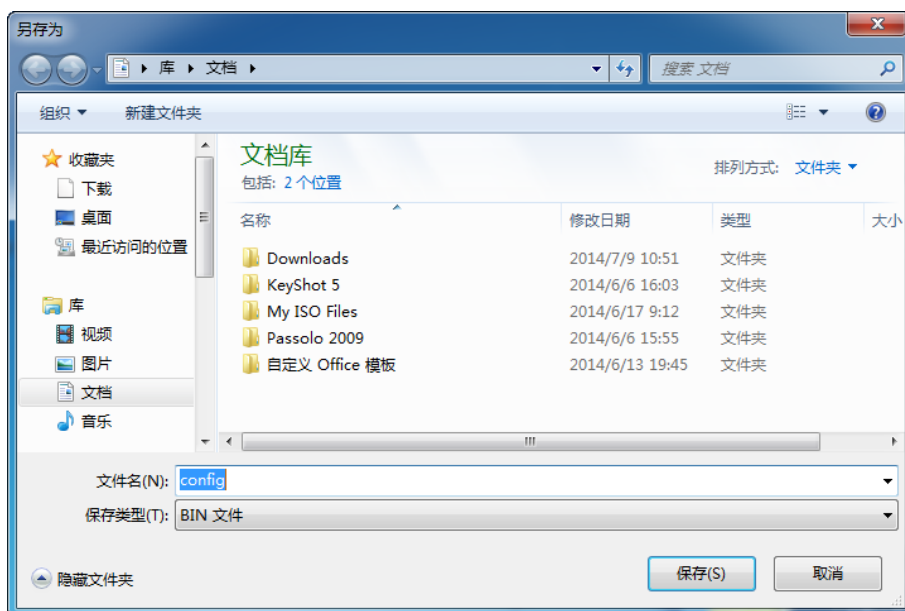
另存为

库 ▸ 文档 ▸

搜索 文档

组织 ▾ 新建文件夹

收藏夹
下载
桌面
最近访问的位置

库
视频
图片
文档
音乐

文档库
包括: 2 个位置

排列方式: 文件夹 ▾

| 名称 | 修改日期 | 类型 | 大小 |
|---|---|---|---|
| Downloads | 2014/7/9 10:51 | 文件夹 | |
| KeyShot 5 | 2014/6/6 16:03 | 文件夹 | |
| My ISO Files | 2014/6/17 9:12 | 文件夹 | |
| Passolo 2009 | 2014/6/6 15:55 | 文件夹 | |
| 自定义 Office 模板 | 2014/6/13 19:45 | 文件夹 | |

文件名(N): config
保存类型(T): BIN 文件

隐藏文件夹

保存(S) 取消